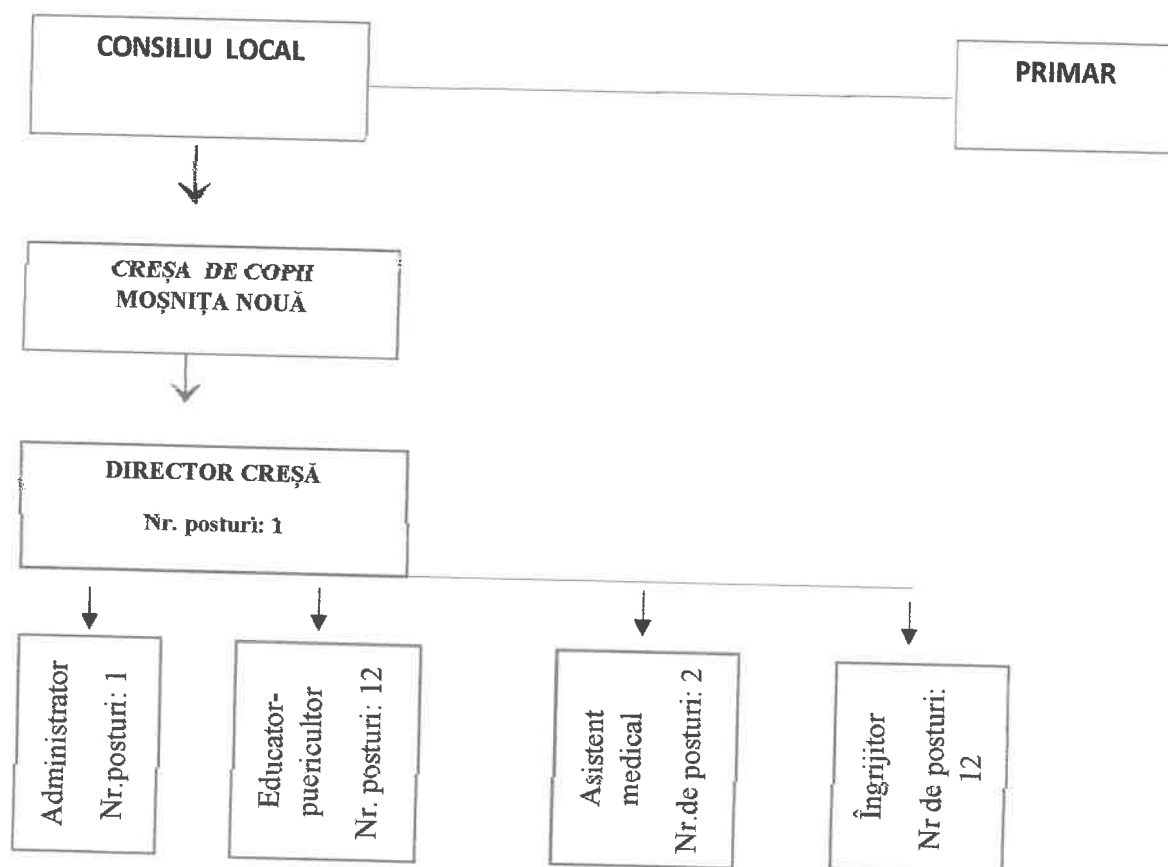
CONSILIU LOCAL

PRIMAR

CREȘA DE COPII
MOȘNIȚA NOUĂ

DIRECTOR CREȘĂ
Nr. posturi: 1

Administrator
Nr.posturi: 1

Educator-puericultor
Nr. posturi: 12

Asistent medical
Nr.de posturi: 2

Îngrijitor
Nr de posturi: 12